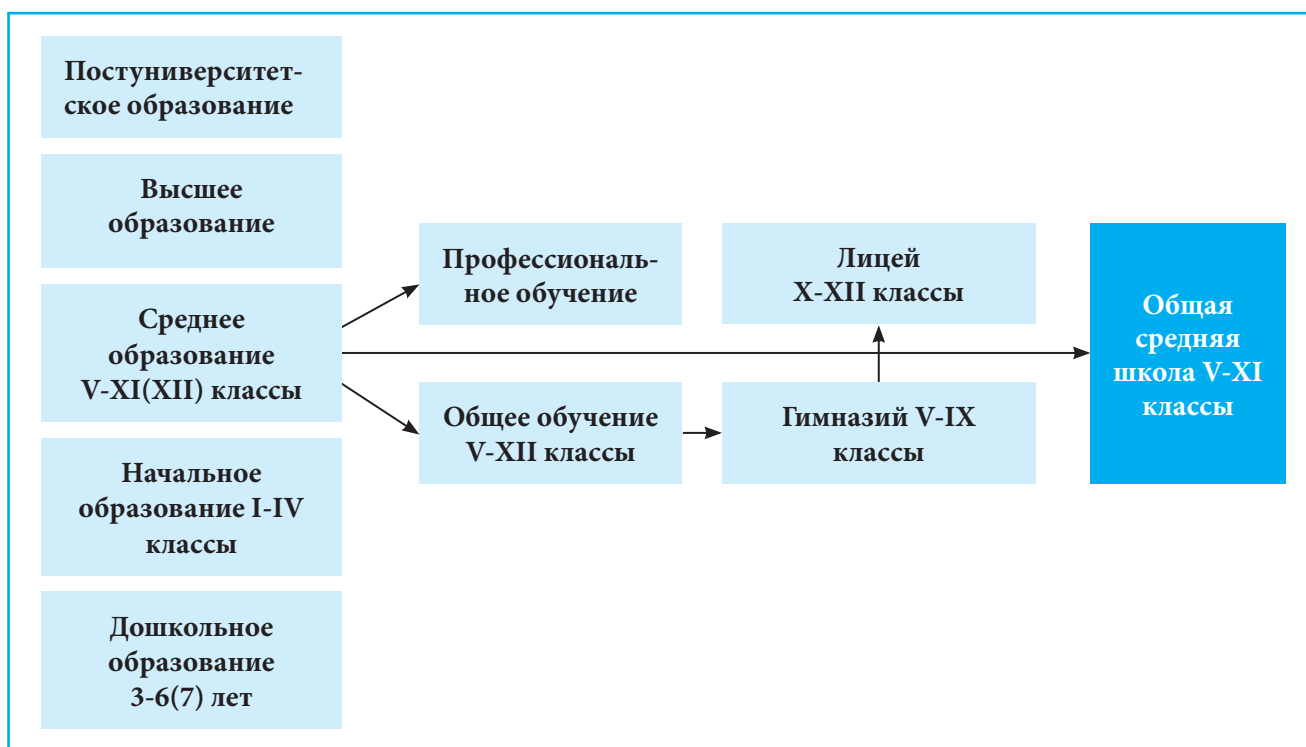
Постуниверситетское образование

Высшее образование

Среднее образование V-XI(XII) классы

Начальное образование I-IV классы

Дошкольное образование 3-6(7) лет

Профессиональное обучение

Общее обучение V-XII классы

Лицей X-XII классы

Гимназий V-IX классы

Общая средняя школа V-XI классы